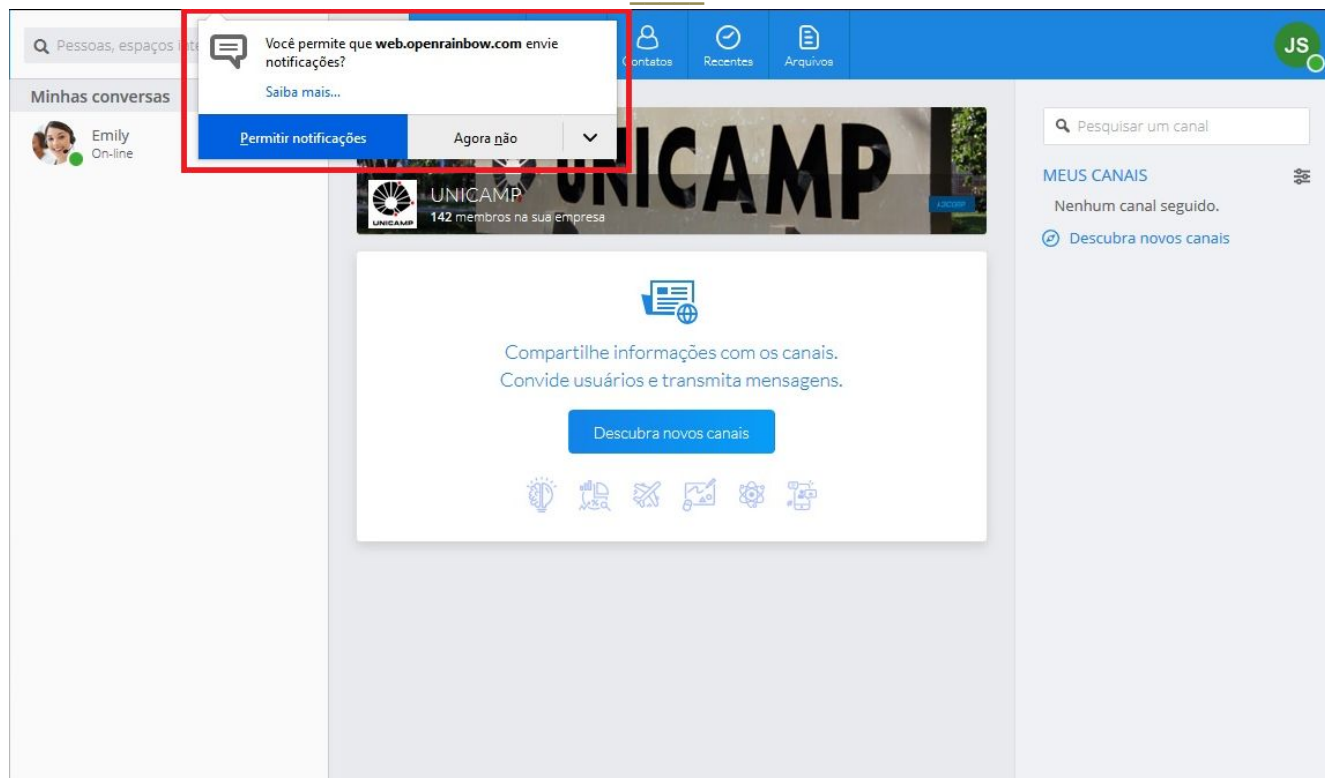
Pessoas, espaços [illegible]

Você permite que web.openrainbow.com envie notificações?

Saiba mais...

Permitir notificações

Agora não

Contatos

Recentes

Arquivos

JS

Minhas conversas

Emily
On-line

UNICAMP

UNICAMP
142 membros na sua empresa

Compartilhe informações com os canais.
Convide usuários e transmita mensagens.

Descubra novos canais

Pesquisar um canal

MEUS CANAIS

Nenhum canal seguido.

Descubra novos canais